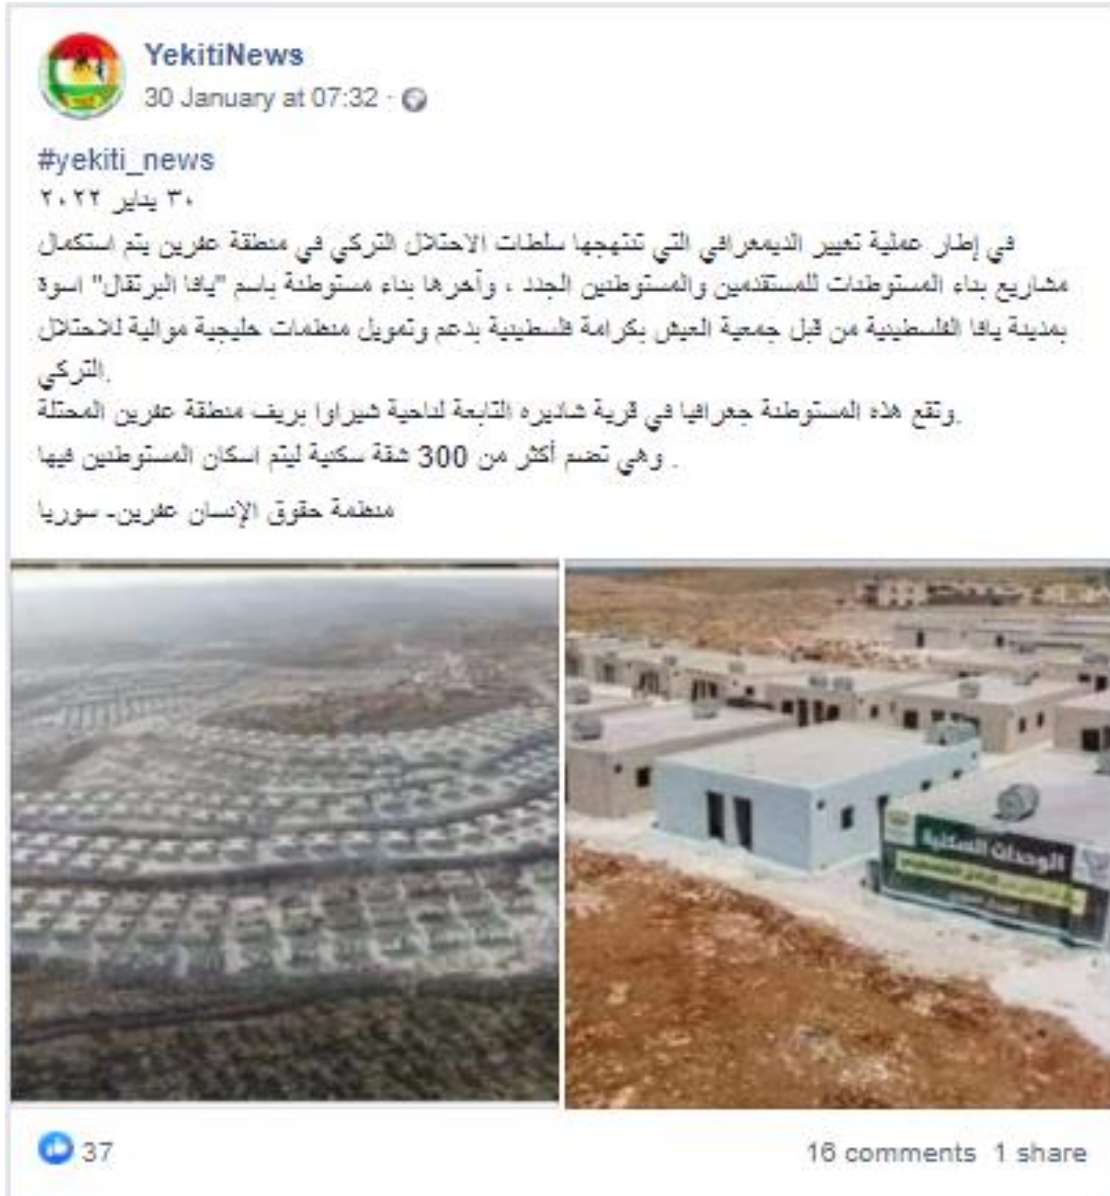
YekitiNews
30 January at 07:32 ·

#yekiti_news
٣٠ يناير ٢٠٢٢
في إطار عملية تغيير الديمغرافي التي تنتهجها سلطات الاحتلال التركي في منطقة عفرين يتم استكمال مشاريع بناء المستوطنات للمستقدمين والمستوطنين الجدد ، وآخرها بناء مستوطنة باسم "يافا البرتقال" اسوة بمدينة يافا الفلسطينية من قبل جمعية العيش بكرامة فلسطينية بدعم وتمويل منظمات خليجية موالية للاحتلال التركي.
وتقع هذه المستوطنة جغرافيا في قرية شاديره التابعة لناحية شيراوا بريف منطقة عفرين المحتلة.
وهي تضم أكثر من 300 شقة سكنية ليتم اسكان المستوطنين فيها .
منظمة حقوق الإنسان عفرين- سوريا

الوحدات السكنية

37
16 comments 1 share